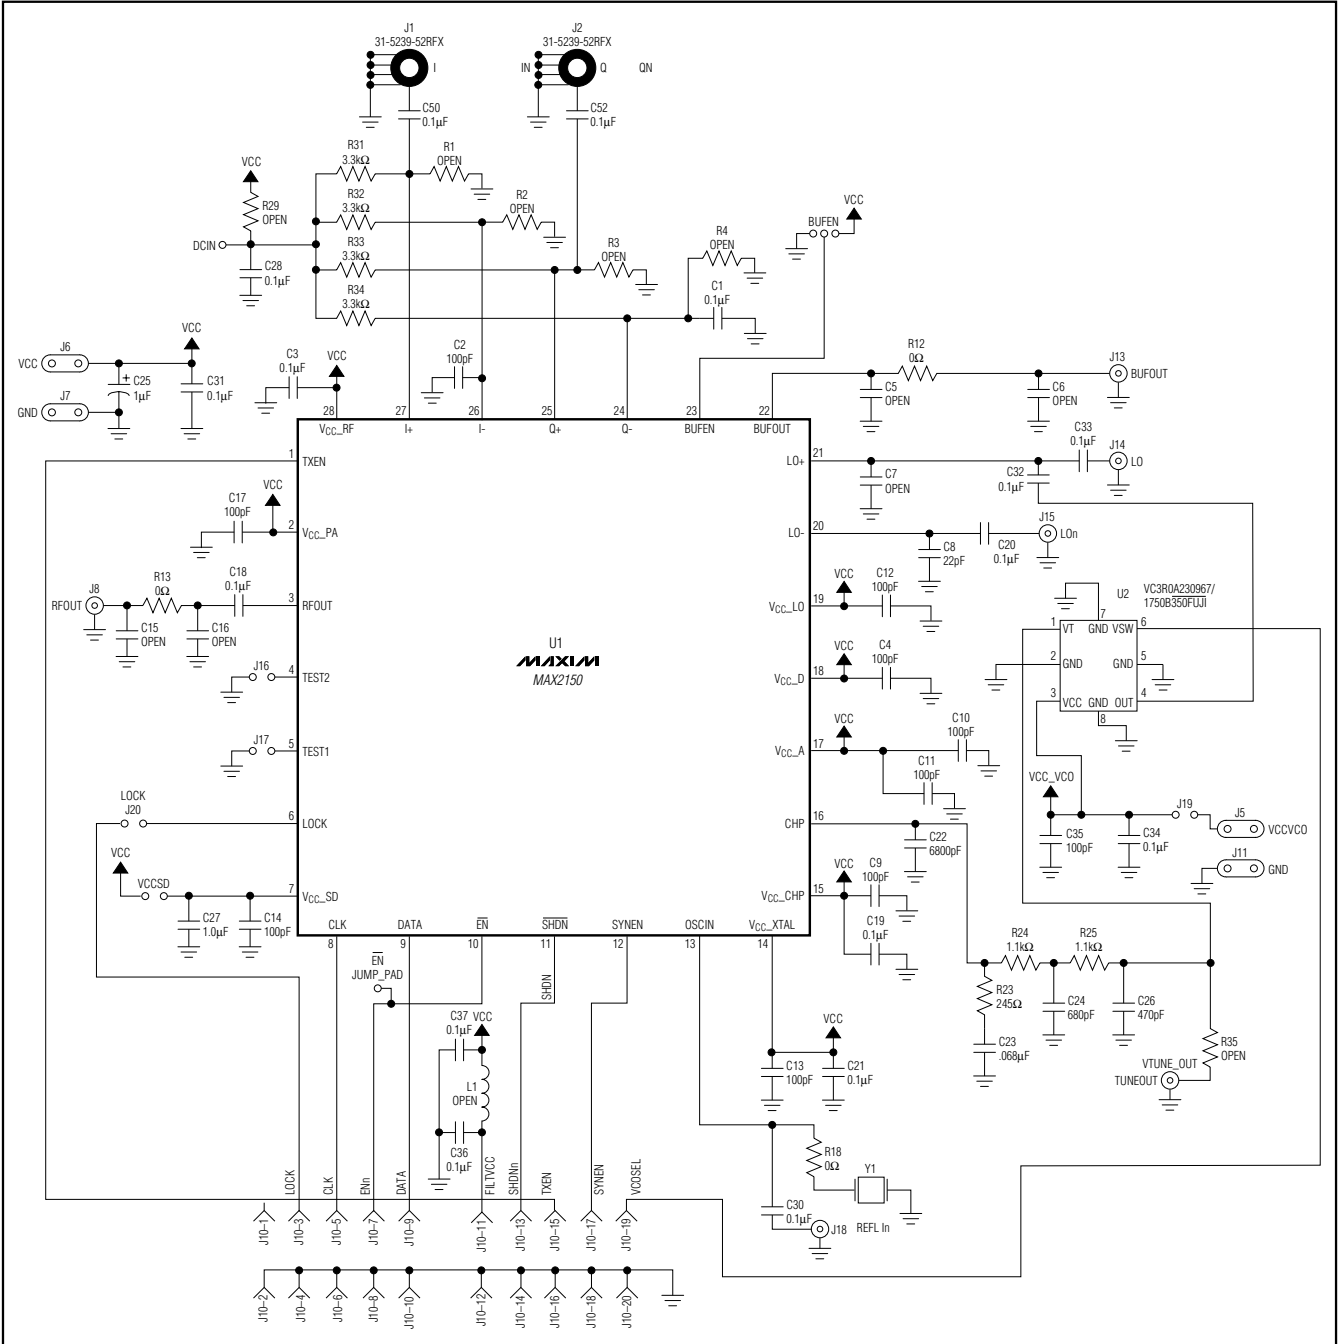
J1
31-5239-52RFX
I

J2
31-5239-52RFX
IN Q QN

C50
0.1µF

C52
0.1µF

VCC
R29
OPEN

DCIN

C28
0.1µF

R31
3.3kΩ
R1
OPEN
R32
3.3kΩ
R2
OPEN
R33
3.3kΩ
R3
OPEN
R34
3.3kΩ

R4
OPEN
C1
0.1µF

BUFEN
VCC

J6
VCC
J7
GND
VCC
C25
1µF
C31
0.1µF

C3
0.1µF
VCC

C2
100pF

R12
0Ω
J13
BUFOUT
C5
OPEN
C6
OPEN

28 27 26 25 24 23 22
$V_{CC}$_RF I+ I- Q+ Q- BUFEN BUFOUT

1 TXEN
21 LO+
C7
OPEN
C33
0.1µF
J14
LO
C32
0.1µF

C17
100pF
VCC
2 $V_{CC}$_PA
20 LO-
J15
LOn
C8
22pF
C20
0.1µF

J8
RFOUT
R13
0Ω
C18
0.1µF
3 RFOUT
C15
OPEN
C16
OPEN

U2
VC3R0A230967/
1750B350FUJI
1 VT 7 GND VSW 6
2 GND GND 5
3 VCC GND OUT 4
8

VCC
C12
100pF
19 $V_{CC}$_LO

U1
MAXIM
MAX2150

J16
4 TEST2
VCC
C4
100pF
18 $V_{CC}$_D

J17
5 TEST1
VCC
C10
100pF
17 $V_{CC}$_A
C11
100pF

VCC_VCO
J19
J5
VCCVCO
C35
100pF
C34
0.1µF
J11
GND

LOCK
J20
6 LOCK
16 CHP
C22
6800pF

VCC
VCCSD
7 $V_{CC}$_SD
C27
1.0µF
C14
100pF

VCC
C9
100pF
15 $V_{CC}$_CHP
C19
0.1µF

CLK DATA $\overline{EN}$ $\overline{SHDN}$ SYNEN OSCIN $V_{CC}$_XTAL
8 9 10 11 12 13 14

R24
1.1kΩ
R25
1.1kΩ
R23
245Ω
C24
680pF
C26
470pF
C23
.068µF
R35
OPEN
VTUNE_OUT
TUNEOUT

$\overline{EN}$
JUMP_PAD
SHDN
C37
0.1µF VCC
L1
OPEN
C36
0.1µF

VCC
C13
100pF
C21
0.1µF

R18
0Ω
Y1
C30
0.1µF
J18
REFL In

LOCK CLK ENn DATA FILTVCC SHDNn TXEN SYNEN VCOSEL

J10-1 J10-3 J10-5 J10-7 J10-9 J10-11 J10-13 J10-15 J10-17 J10-19

J10-2 J10-4 J10-6 J10-8 J10-10 J10-12 J10-14 J10-16 J10-18 J10-20